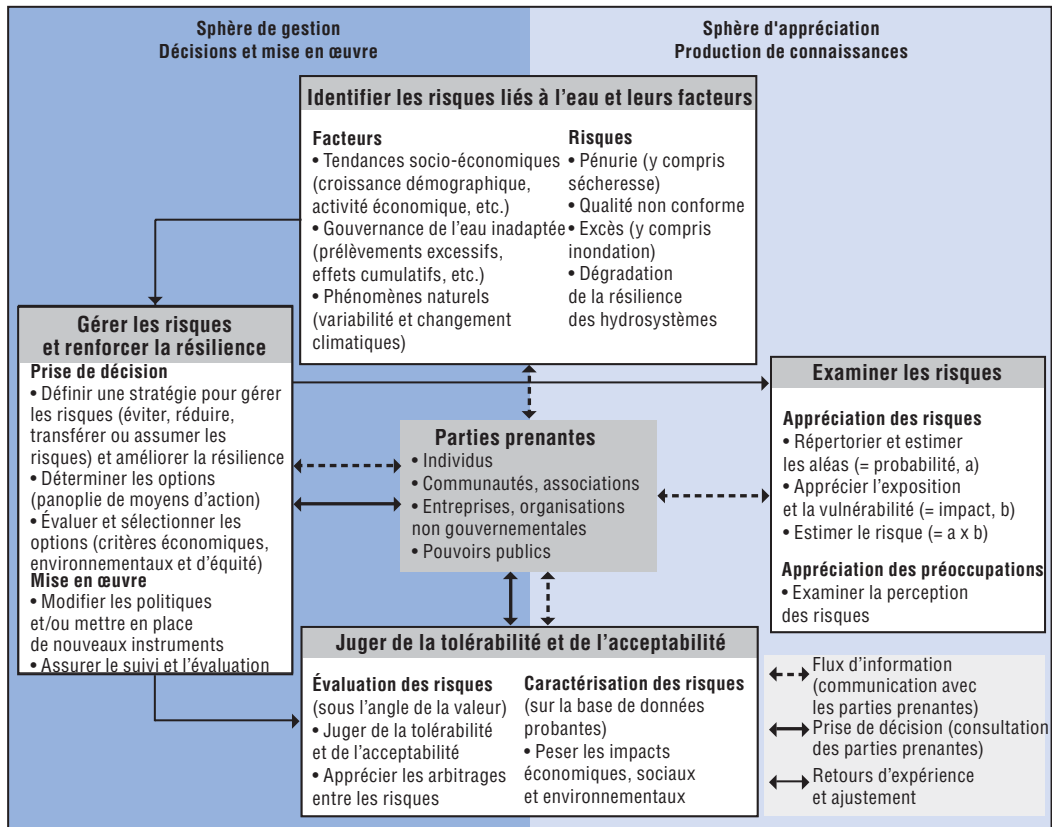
Sphère de gestion
Décisions et mise en œuvre

Sphère d'appréciation
Production de connaissances

Identifier les risques liés à l'eau et leurs facteurs

Facteurs
• Tendances socio-économiques (croissance démographique, activité économique, etc.)
• Gouvernance de l'eau inadaptée (prélèvements excessifs, effets cumulatifs, etc.)
• Phénomènes naturels (variabilité et changement climatiques)

Risques
• Pénurie (y compris sécheresse)
• Qualité non conforme
• Excès (y compris inondation)
• Dégradation de la résilience des hydrosystèmes

Gérer les risques et renforcer la résilience

Prise de décision
• Définir une stratégie pour gérer les risques (éviter, réduire, transférer ou assumer les risques) et améliorer la résilience
• Déterminer les options (panoplie de moyens d'action)
• Évaluer et sélectionner les options (critères économiques, environnementaux et d'équité)
Mise en œuvre
• Modifier les politiques et/ou mettre en place de nouveaux instruments
• Assurer le suivi et l'évaluation

Examiner les risques

Appréciation des risques
• Répertorier et estimer les aléas (= probabilité, a)
• Apprécier l'exposition et la vulnérabilité (= impact, b)
• Estimer le risque (= a x b)

Appréciation des préoccupations
• Examiner la perception des risques

Parties prenantes
• Individus
• Communautés, associations
• Entreprises, organisations non gouvernementales
• Pouvoirs publics

Juger de la tolérabilité et de l'acceptabilité

Évaluation des risques (sous l'angle de la valeur)
• Juger de la tolérabilité et de l'acceptabilité
• Apprécier les arbitrages entre les risques

Caractérisation des risques (sur la base de données probantes)
• Peser les impacts économiques, sociaux et environnementaux

Flux d'information (communication avec les parties prenantes)
Prise de décision (consultation des parties prenantes)
Retours d'expérience et ajustement